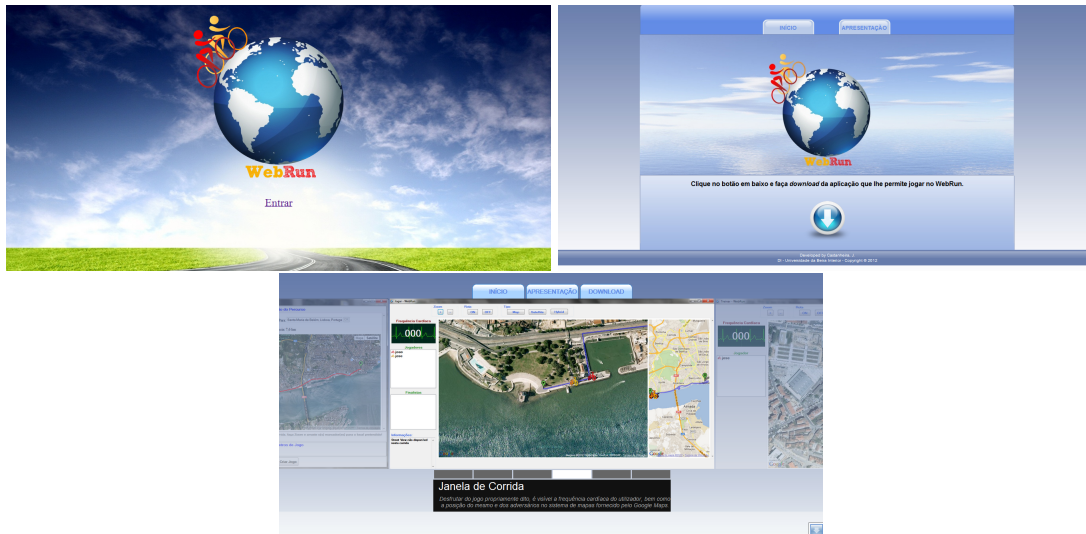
WebRun

Entrar

INÍCIO APRESENTAÇÃO

WebRun

Clique no botão em baixo e faça *download* da aplicação que lhe permite jogar no WebRun.

Developed by Gaspar/Aleixo, J.
DI - Universidade da Beira Interior - Copyright © 2012

INÍCIO APRESENTAÇÃO DOWNLOAD

Frequência Cardíaca
000
Jogadores
Finalistas
Informações

Frequência Cardíaca
000

Janela de Corrida

Desfrutar do jogo propriamente dito, é visível a frequência cardíaca do utilizador, bem como a posição do mesmo e dos adversários no sistema de mapas fornecido pelo Google Maps